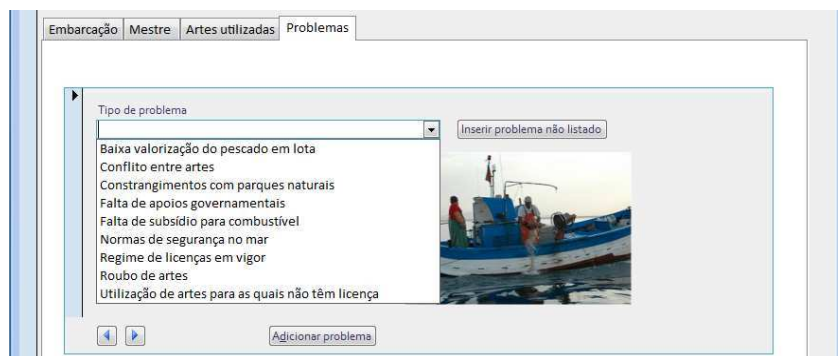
Embarcação | Mestre | Artes utilizadas | Problemas

Tipo de problema

Inserir problema não listado

Baixa valorização do pescado em lota
Conflito entre artes
Constrangimentos com parques naturais
Falta de apoios governamentais
Falta de subsídio para combustível
Normas de segurança no mar
Regime de licenças em vigor
Roubo de artes
Utilização de artes para as quais não têm licença

Adicionar problema